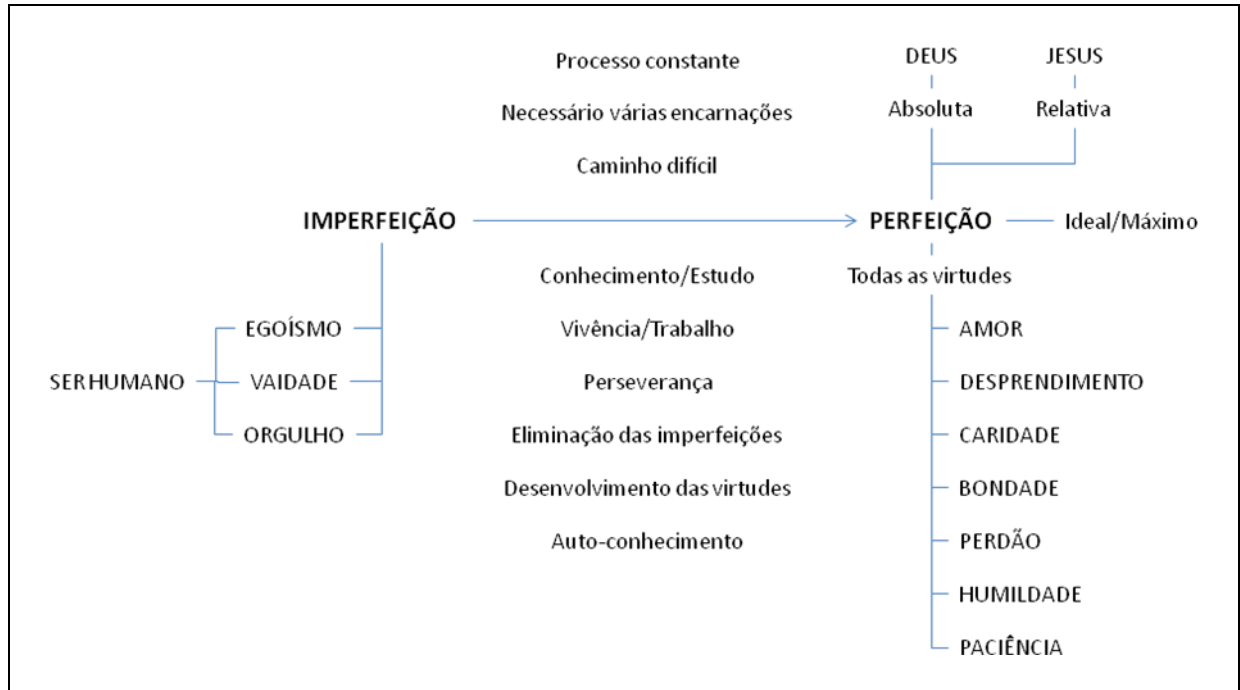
Processo constante

Necessário várias encarnações

Caminho difícil

DEUS

Absoluta

JESUS

Relativa

IMPERFEIÇÃO

PERFEIÇÃO

Ideal/Máximo

SER HUMANO

EGOÍSMO

VAIDADE

ORGULHO

Conhecimento/Estudo

Vivência/Trabalho

Perseverança

Eliminação das imperfeições

Desenvolvimento das virtudes

Auto-conhecimento

Todas as virtudes

AMOR

DESPRENDIMENTO

CARIDADE

BONDADE

PERDÃO

HUMILDADE

PACIÊNCIA